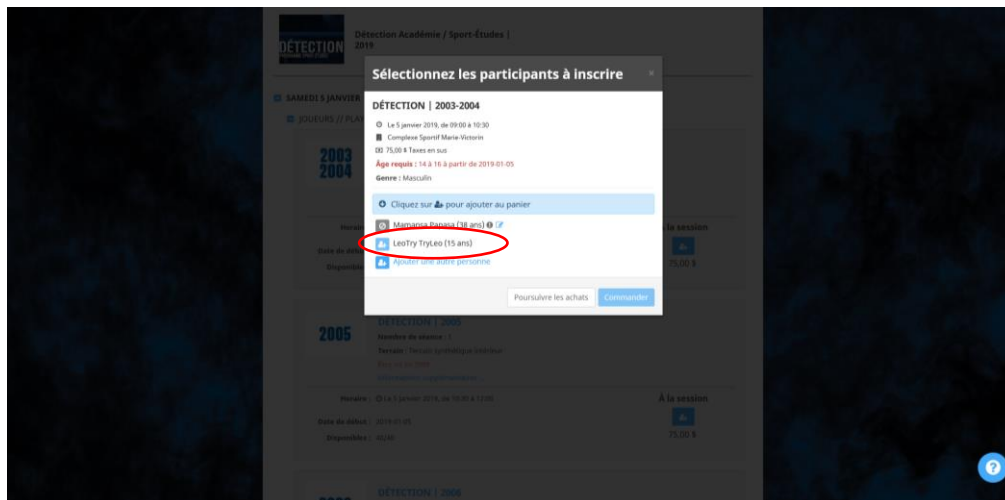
DÉTECTION

Détection Académie / Sport-Études | 2019

SAMEDI 5 JANVIER

JOUEURS // PLAY

Sélectionnez les participants à inscrire

×

DÉTECTION | 2003-2004

Le 5 janvier 2019, de 09:00 à 10:30

Complexe Sportif Marie-Victorin

75,00 $ Taxes en sus

Âge requis : 14 à 16 à partir de 2019-01-05

Genre : Masculin

Cliquez sur pour ajouter au panier

Mamanpa Papapa (38 ans)

LeoTry TryLeo (15 ans)

Ajouter une autre personne

Poursuivre les achats

Commander

2003 2004

Horaire

Date de début

Disponible

À la session

75,00 $

2005

DÉTECTION | 2005

Nombre de séance : 1

Terrain : Terrain synthétique intérieur

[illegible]

Informations supplémentaires ...

Horaire : Le 5 janvier 2019, de 10:30 à 12:00

Date de début : 2019-01-05

Disponible : 35/40

À la session

75,00 $

DÉTECTION | 2006